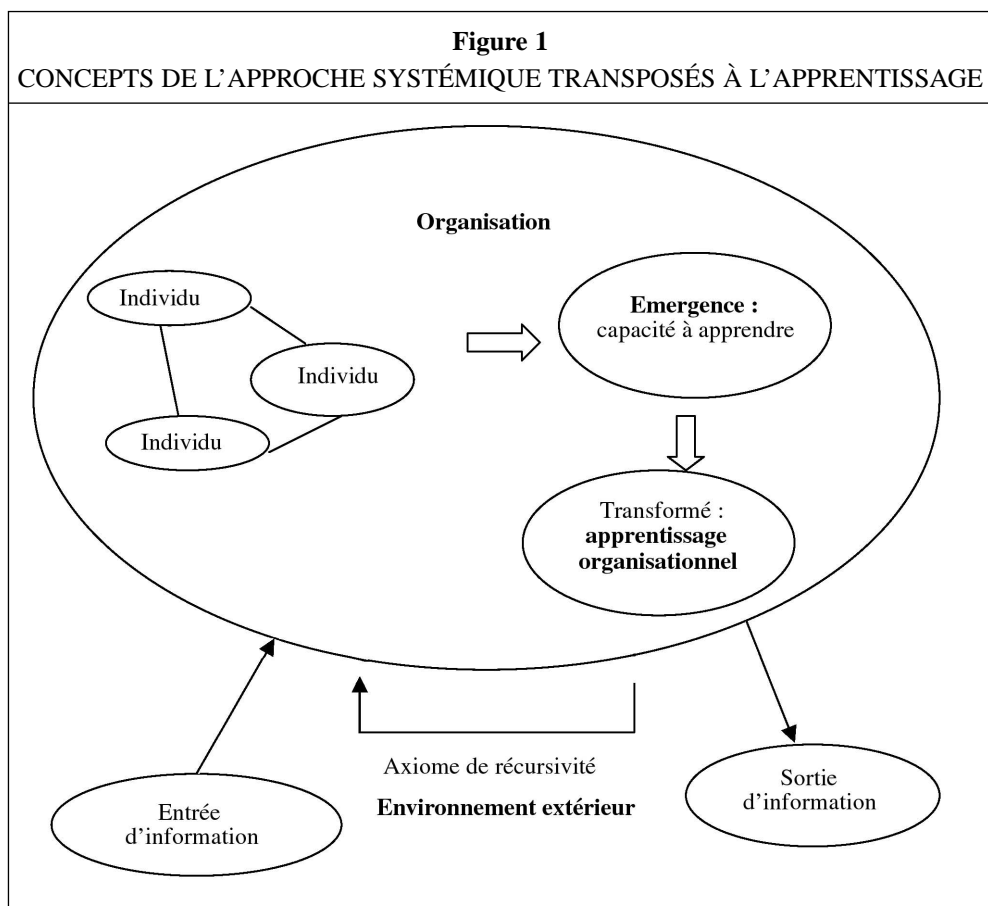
Figure 1
CONCEPTS DE L'APPROCHE SYSTÉMIQUE TRANSPOSÉS À L'APPRENTISSAGE

Organisation

Individu

Individu

Individu

Emergence : capacité à apprendre

Transformé : apprentissage organisationnel

Axiome de récursivité

Environnement extérieur

Entrée d'information

Sortie d'information